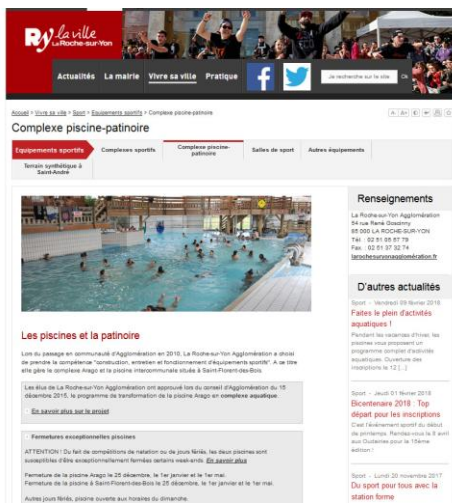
RY la ville La Roche-sur-Yon

Actualités La mairie Vivre sa ville Pratique

Je recherche sur le site Ok

Accueil > Vivre sa ville > Sport > Equipements sportifs > Complexe piscine-patinoire

Complexe piscine-patinoire

Equipements sportifs | Complexes sportifs | Complexe piscine-patinoire | Salles de sport | Autres équipements

Terrain synthétique à Saint-André

Les piscines et la patinoire

Lors du passage en communauté d'Agglomération en 2010, La Roche-sur-Yon Agglomération a choisi de prendre la compétence "construction, entretien et fonctionnement d'équipements sportifs". A ce titre elle gère le complexe Arago et la piscine intercommunale située à Saint-Florent-des-Bois.

Les élus de La Roche-sur-Yon Agglomération ont approuvé lors du conseil d'Agglomération du 15 décembre 2015, le programme de transformation de la piscine Arago en complexe aquatique.

En savoir plus sur le projet

Fermetures exceptionnelles piscines

ATTENTION ! Du fait de compétitions de natation ou de jours fériés, les deux piscines sont susceptibles d'être exceptionnellement fermées certains week-ends. En savoir plus

Fermeture de la piscine Arago le 25 décembre, le 1er janvier et le 1er mai.
Fermeture de la piscine à Saint-Florent-des-Bois le 25 décembre, le 1er janvier et le 1er mai.

Autres jours fériés, piscine ouverte aux horaires du dimanche.

Renseignements

La Roche-sur-Yon Agglomération
54 rue René Goscinny
85 000 LA ROCHE-SUR-YON
Tél. : 02 51 05 57 79
Fax. : 02 51 37 32 74
larochesuryonagglomeration.fr

D'autres actualités

Sport - Vendredi 09 février 2018
Faites le plein d'activités aquatiques !
Pendant les vacances d'hiver, les piscines vous proposent un programme complet d'activités aquatiques. Ouverture des inscriptions le 12 [...]

Sport - Jeudi 01 février 2018
Bicentenaire 2018 : Top départ pour les inscriptions
C'est l'événement sportif du début du printemps. Rendez-vous le 8 avril aux Oudairies pour la 15ème édition !

Sport - Lundi 20 novembre 2017
Du sport pour tous avec la station forme